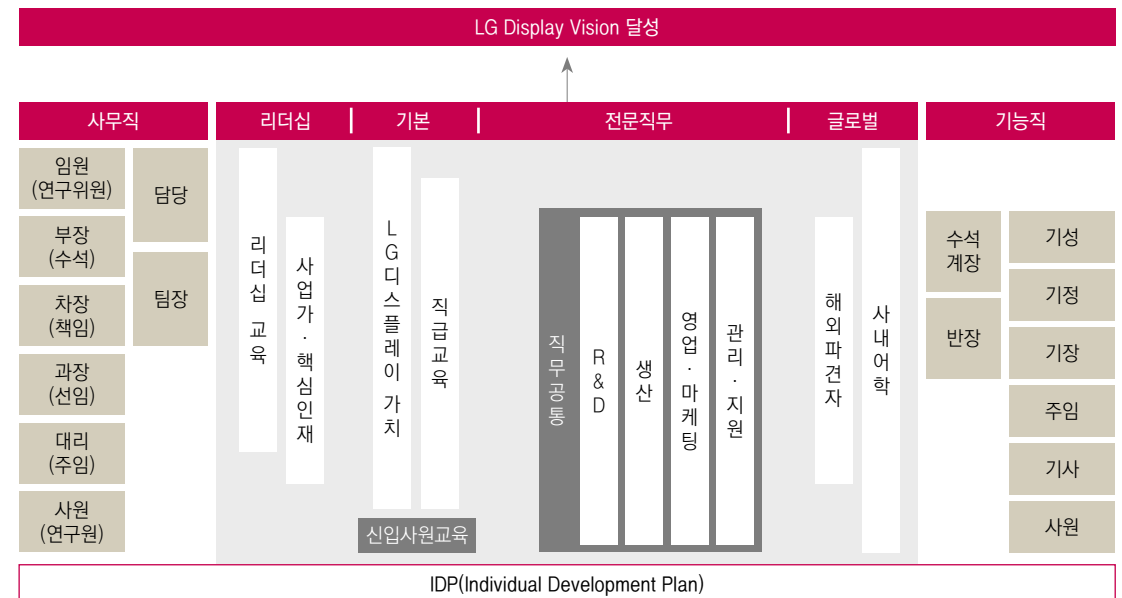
LG Display Vision 달성

사무직

리더십 | 기본 | 전문직무 | 글로벌

기능직

임원
(연구위원)

부장
(수석)

차장
(책임)

과장
(선임)

대리
(주임)

사원
(연구원)

담당

팀장

리더십 교육

사업가 · 핵심인재

LG디스플레이 가치

직급교육

신입사원교육

직무공통

R&D

생산

영업 · 마케팅

관리 · 지원

해외파견자

사내어학

수석계장

반장

기성

기정

기장

주임

기사

사원

IDP(Individual Development Plan)